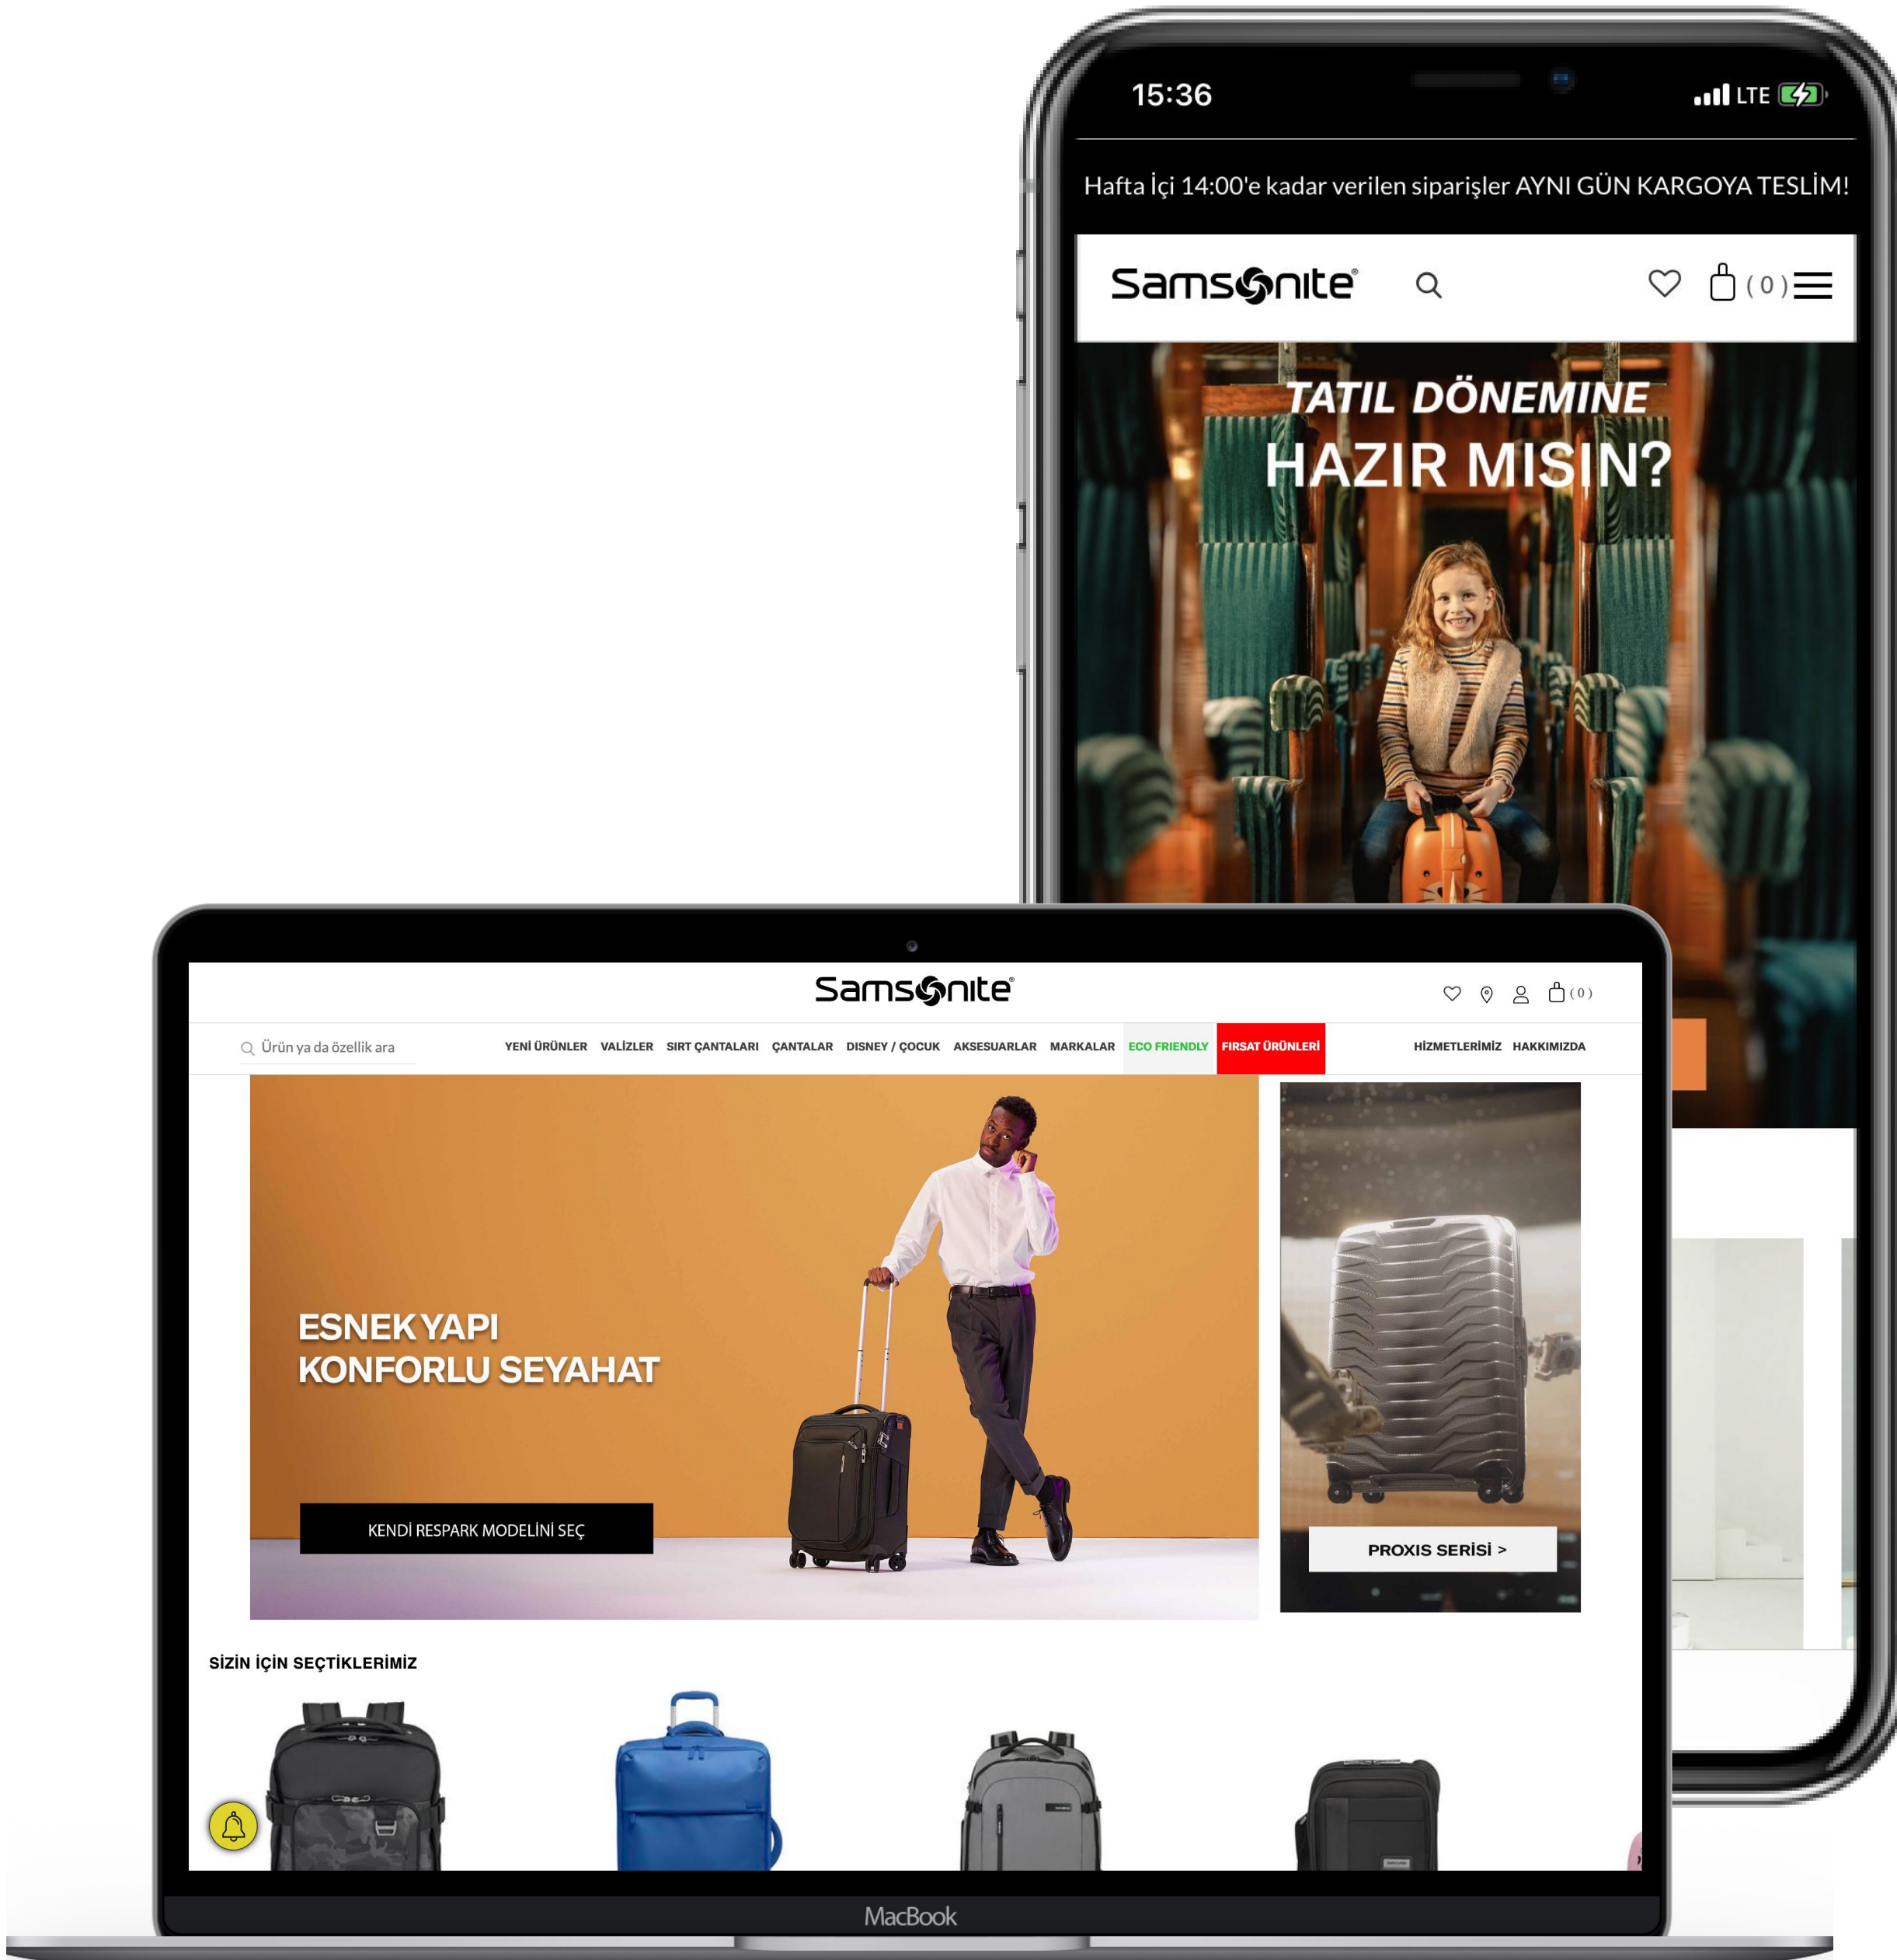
15:36

LTE

Hafta İçi 14:00'e kadar verilen siparişler AYNI GÜN KARGOYA TESLİM!

Samsonite

( 0 )

TATIL DÖNEMINE
HAZIR MISIN?

Samsonite

( 0 )

Ürün ya da özellik ara

YENİ ÜRÜNLER VALİZLER SIRT ÇANTALARI ÇANTALAR DISNEY / ÇOCUK AKSESUARLAR MARKALAR ECO FRIENDLY FIRSAT ÜRÜNLERİ HİZMETLERİMİZ HAKKIMIZDA

ESNEK YAPI
KONFORLU SEYAHAT

KENDİ RESPARK MODELİNİ SEÇ

PROXIS SERİSİ >

SİZİN İÇİN SEÇTİKLERİMİZ

MacBook